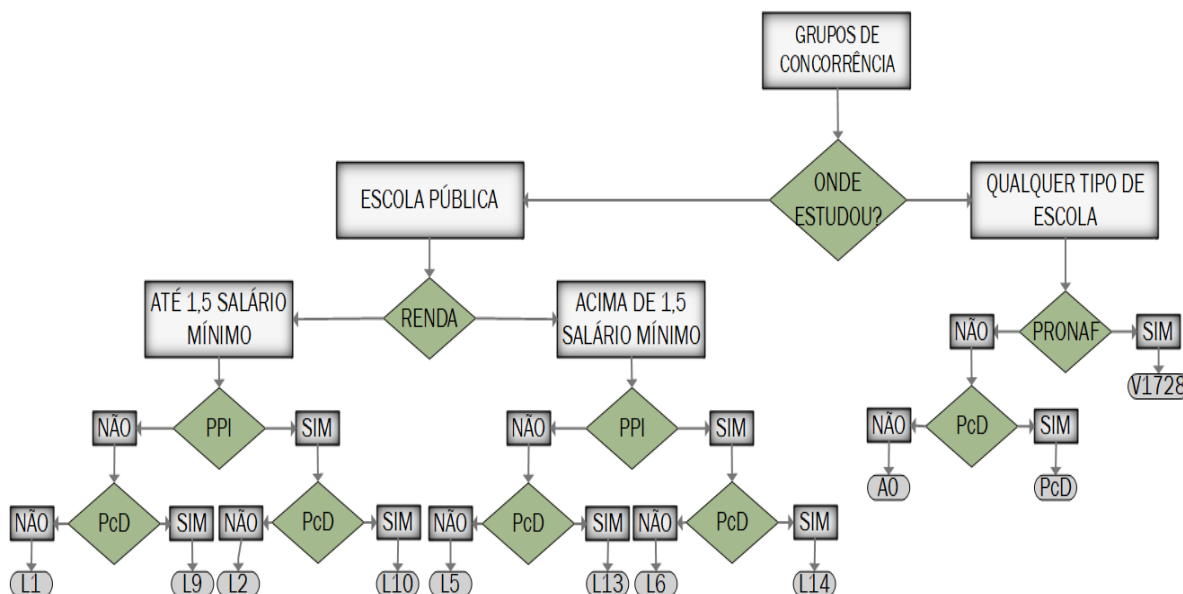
GRUPOS DE CONCORRÊNCIA

ONDE ESTUDOU?

ESCOLA PÚBLICA

QUALQUER TIPO DE ESCOLA

RENDA

ATÉ 1,5 SALÁRIO MÍNIMO

ACIMA DE 1,5 SALÁRIO MÍNIMO

PRONAF

NÃO

SIM

V1728

NÃO

PcD

SIM

A0

PcD

NÃO

PPI

SIM

NÃO

PPI

SIM

NÃO

PcD

SIM

NÃO

PcD

SIM

NÃO

PcD

SIM

NÃO

PcD

SIM

L1

L9

L2

L10

L5

L13

L6

L14